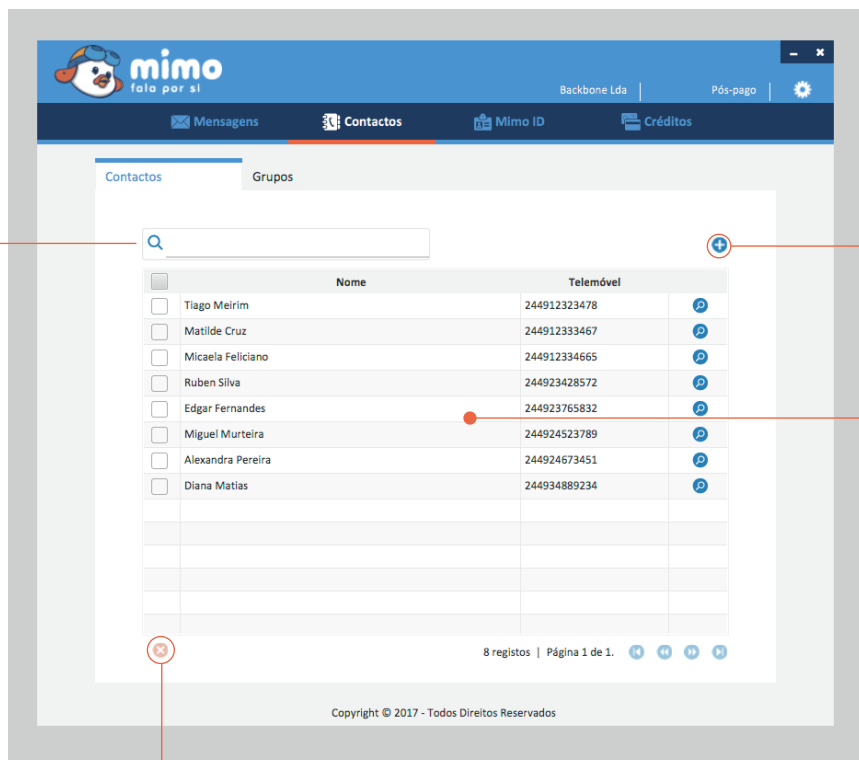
mimo
fala por si

Backbone Lda | Pós-pago

Mensagens
Contactos
Mimo ID
Créditos

Contactos
Grupos

| | Nome | Telemóvel | |
|---|---|---|---|
| | Tiago Meirim | 244912323478 | |
| | Matilde Cruz | 244912333467 | |
| | Micaela Feliciano | 244912334665 | |
| | Ruben Silva | 244923428572 | |
| | Edgar Fernandes | 244923765832 | |
| | Miguel Murteira | 244924523789 | |
| | Alexandra Pereira | 244924673451 | |
| | Diana Matias | 244934889234 | |

8 registos | Página 1 de 1.

Copyright © 2017 - Todos Direitos Reservados